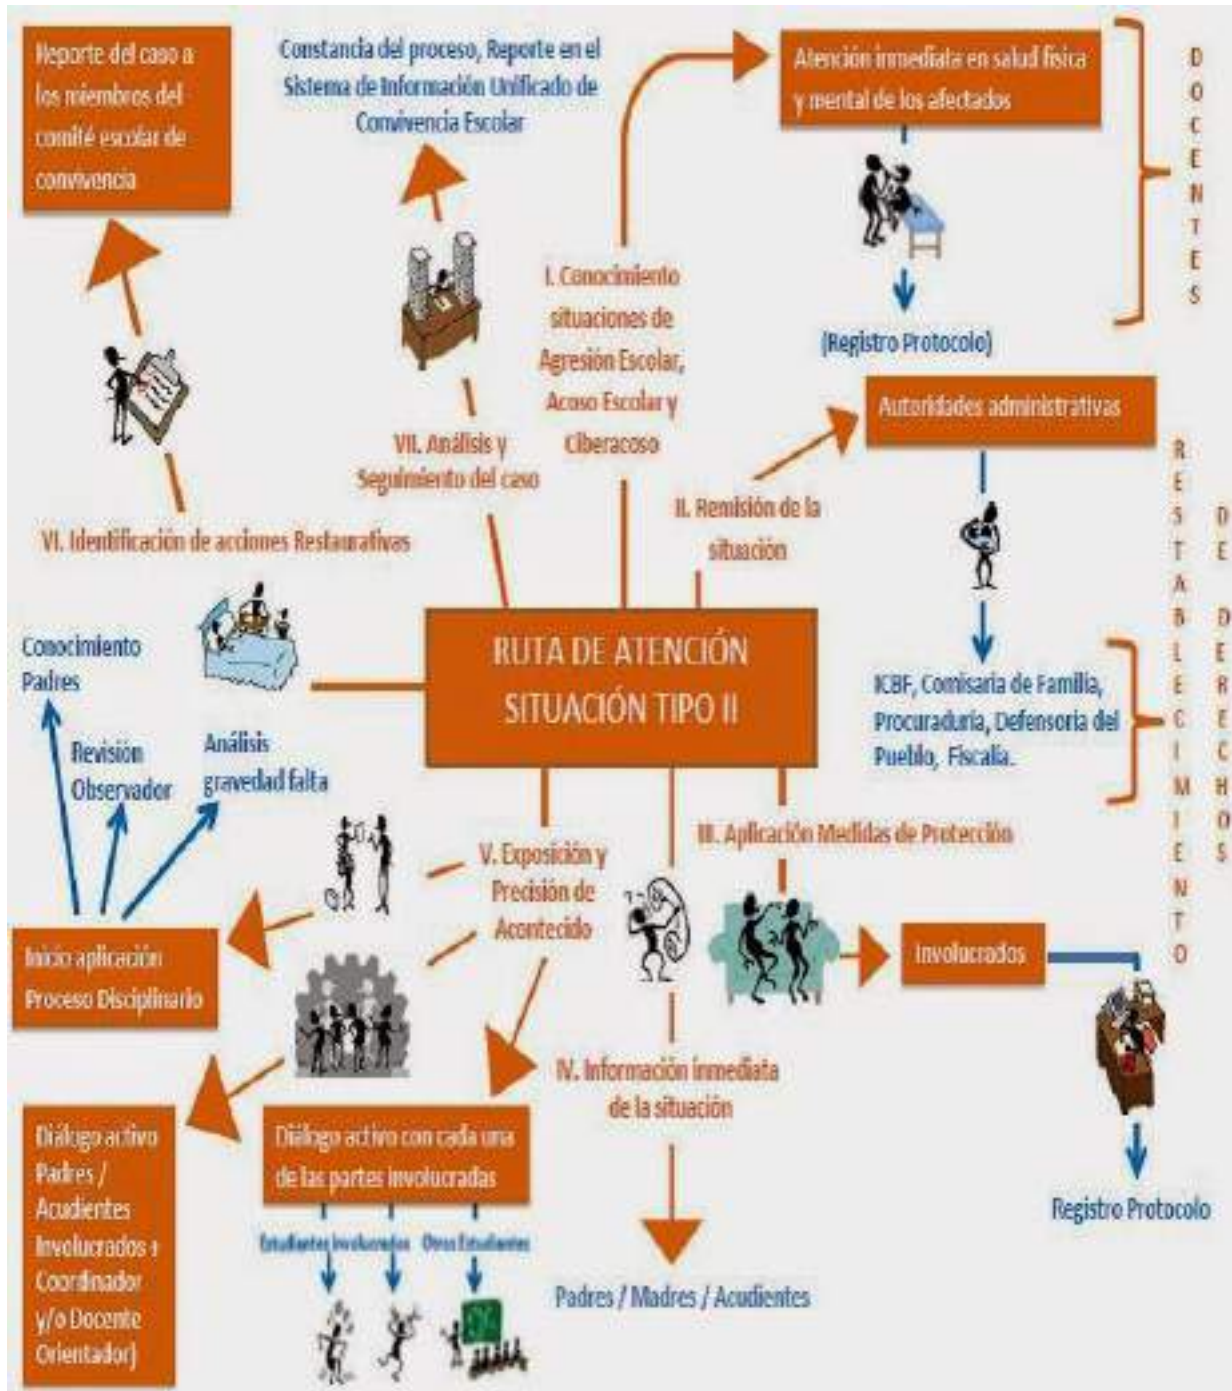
Reporte del caso a los miembros del comité escolar de convivencia

Constancia del proceso, Reporte en el Sistema de Información Unificado de Convivencia Escolar

Atención inmediata en salud física y mental de los afectados

DOCENTES

(Registro Protocolo)

I. Conocimiento situaciones de Agresión Escolar, Acoso Escolar y Ciberacoso

VII. Análisis y Seguimiento del caso

Autoridades administrativas

II. Remisión de la situación

VI. Identificación de acciones Restaurativas

RESTABLECIMIENTO DE DERECHOS

Conocimiento Padres

RUTA DE ATENCIÓN SITUACIÓN TIPO II

Revisión Observador

Análisis gravedad falta

ICBF, Comisaria de Familia, Procuraduría, Defensoria del Pueblo, Fiscalía.

III. Aplicación Medidas de Protección

V. Exposición y Precisión de Acontecido

Inicio aplicación Proceso Disciplinario

Involucrados

IV. Información inmediata de la situación

Diálogo activo Padres / Acudientes Involucrados + Coordinador y/o Docente Orientador)

Diálogo activo con cada una de las partes involucradas

Estudiantes involucrados

Otros Estudiantes

Padres / Madres / Acudientes

Registro Protocolo